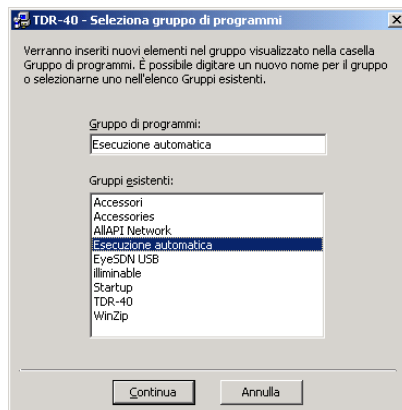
TDR-40 - Seleziona gruppo di programmi

×

Verranno inseriti nuovi elementi nel gruppo visualizzato nella casella Gruppo di programmi. È possibile digitare un nuovo nome per il gruppo o selezionarne uno nell'elenco Gruppi esistenti.

Gruppo di programmi:

Esecuzione automatica

Gruppi esistenti:

Accessori
Accessories
AllAPI Network
Esecuzione automatica
EyeSDN USB
illiminable
Startup
TDR-40
WinZip

Continua

Annulla